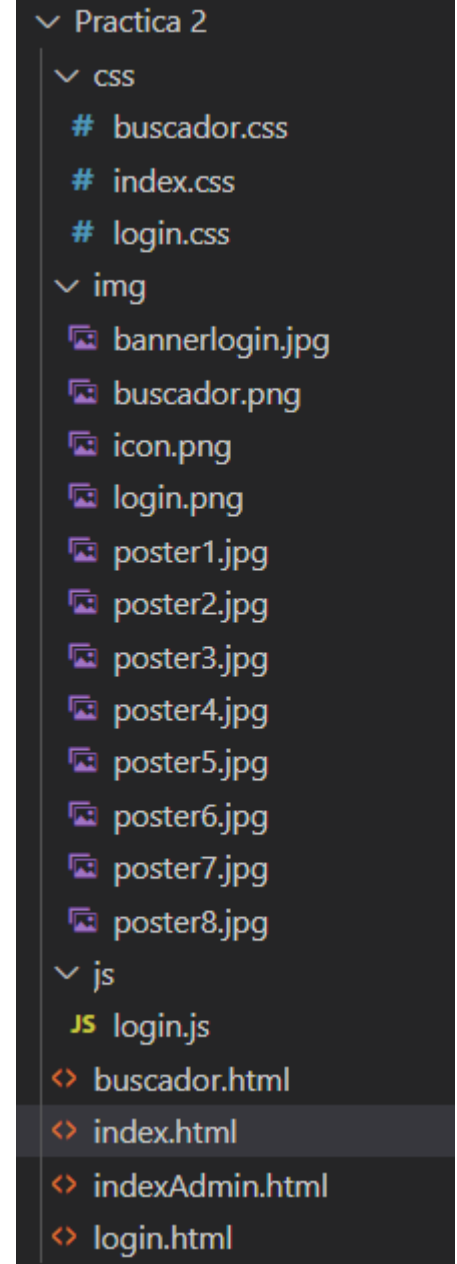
Practica 2
css
# buscador.css
# index.css
# login.css
img
bannerlogin.jpg
buscador.png
icon.png
login.png
poster1.jpg
poster2.jpg
poster3.jpg
poster4.jpg
poster5.jpg
poster6.jpg
poster7.jpg
poster8.jpg
js
JS login.js
<> buscador.html
<> index.html
<> indexAdmin.html
<> login.html